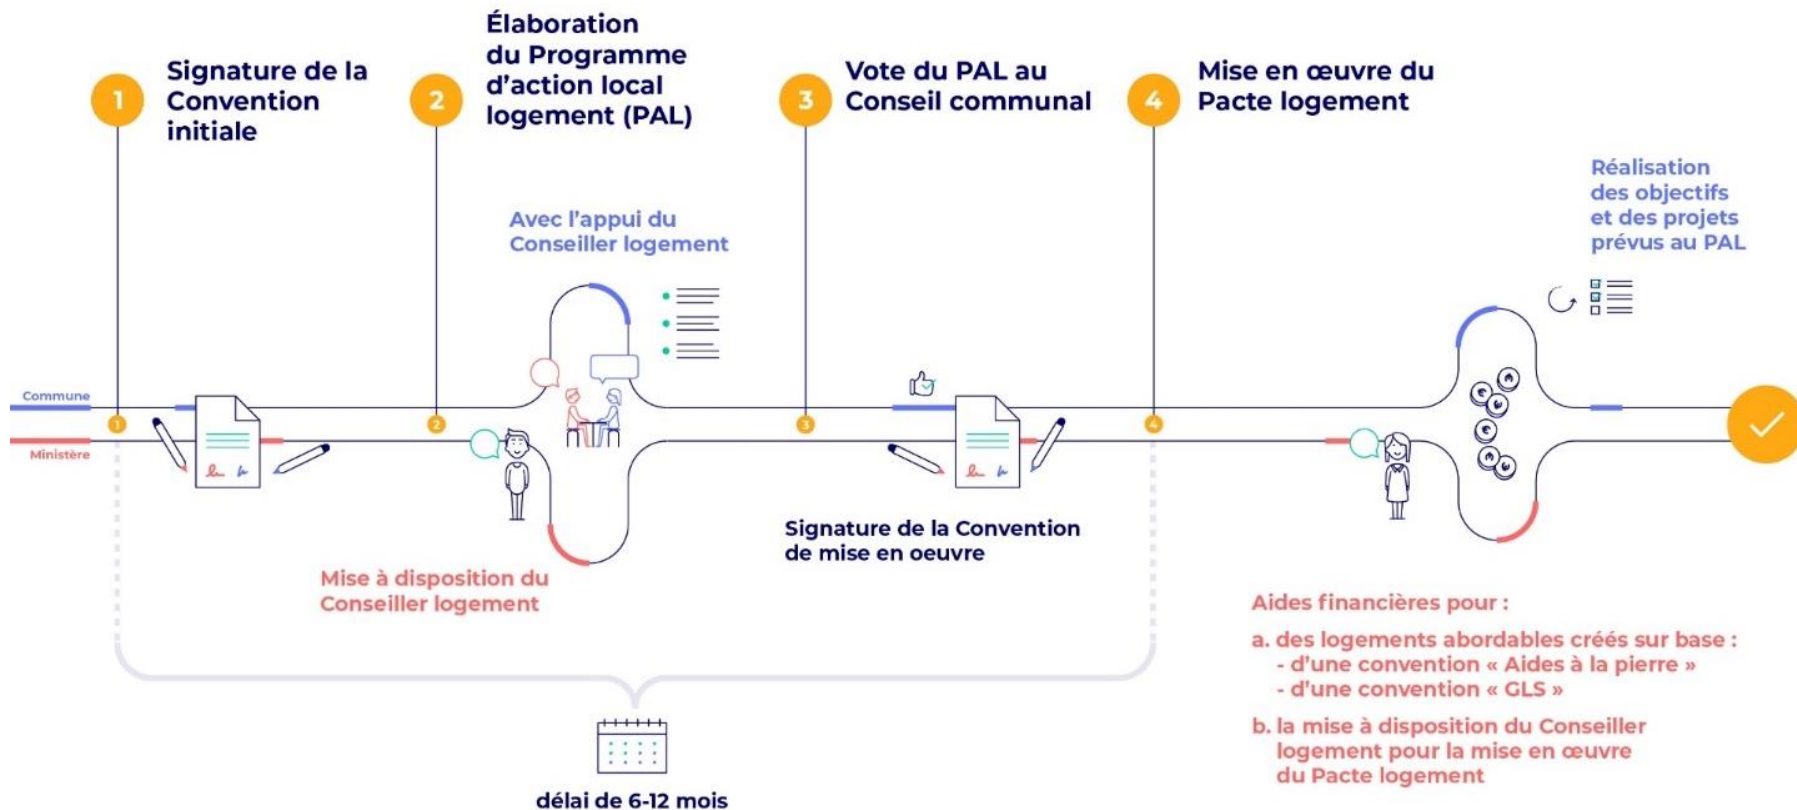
1 Signature de la Convention initiale

2 Élaboration du Programme d'action local logement (PAL)

3 Vote du PAL au Conseil communal

4 Mise en œuvre du Pacte logement

Avec l'appui du Conseiller logement

Réalisation des objectifs et des projets prévus au PAL

Commune

Ministère

1

2

3

4

Signature de la Convention de mise en oeuvre

Mise à disposition du Conseiller logement

Aides financières pour :

a. des logements abordables créés sur base :
- d'une convention « Aides à la pierre »
- d'une convention « GLS »

b. la mise à disposition du Conseiller logement pour la mise en œuvre du Pacte logement

délai de 6-12 mois